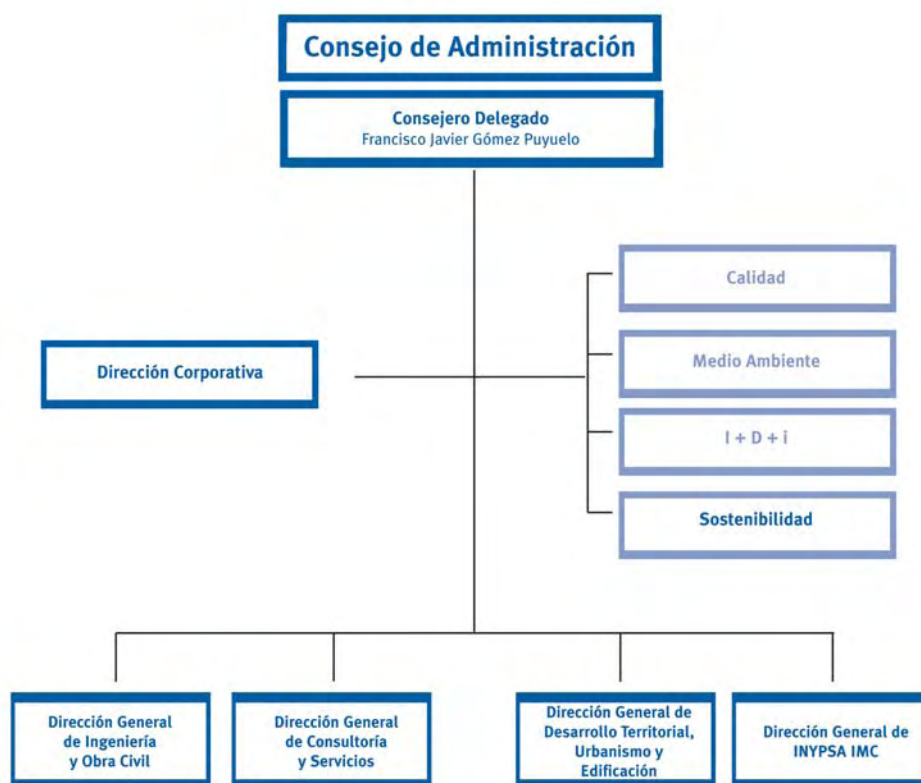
Consejo de Administración

Consejero Delegado
Francisco Javier Gómez Puyuelo

Dirección Corporativa

Calidad

Medio Ambiente

I + D + i

Sostenibilidad

Dirección General de Ingeniería y Obra Civil

Dirección General de Consultoría y Servicios

Dirección General de Desarrollo Territorial, Urbanismo y Edificación

Dirección General de INYPSA IMC